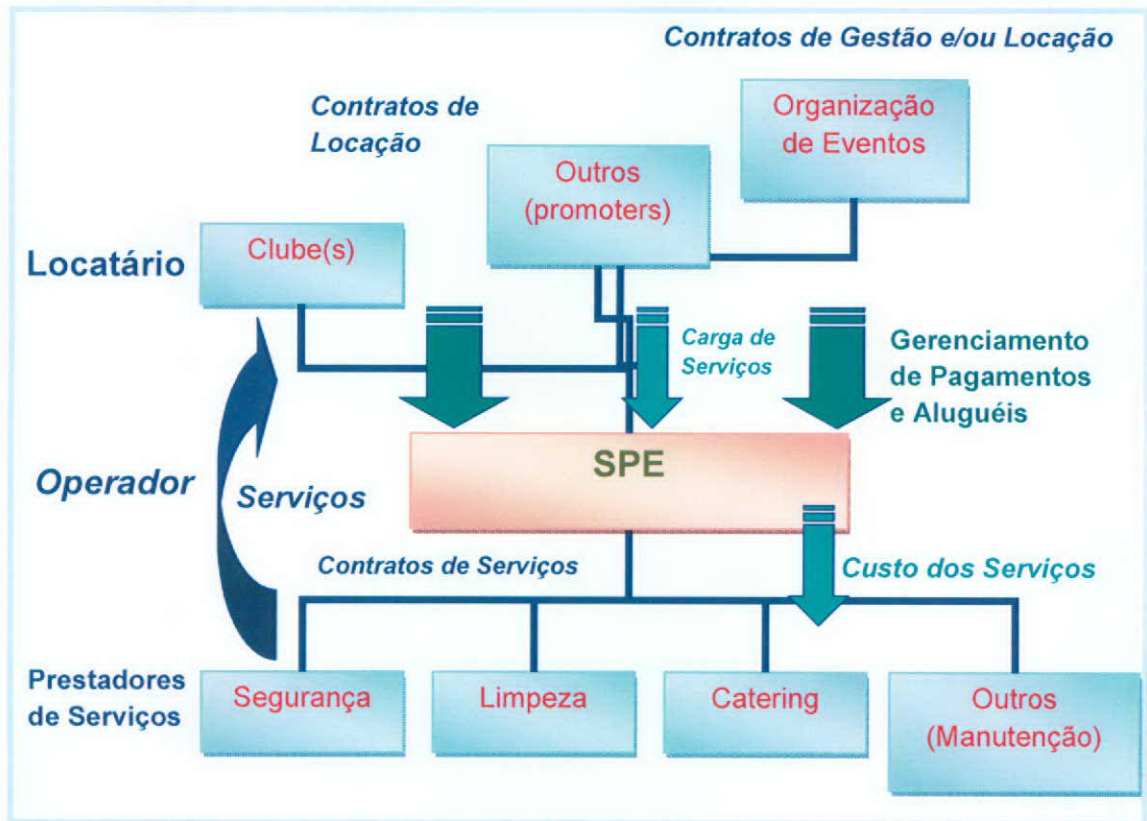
Contratos de Gestão e/ou Locação

Contratos de Locação

Organização de Eventos

Outros (promoters)

Locatário

Clube(s)

Carga de Serviços

Gerenciamento de Pagamentos e Aluguéis

SPE

Operador

Serviços

Contratos de Serviços

Custo dos Serviços

Prestadores de Serviços

Segurança

Limpeza

Catering

Outros (Manutenção)